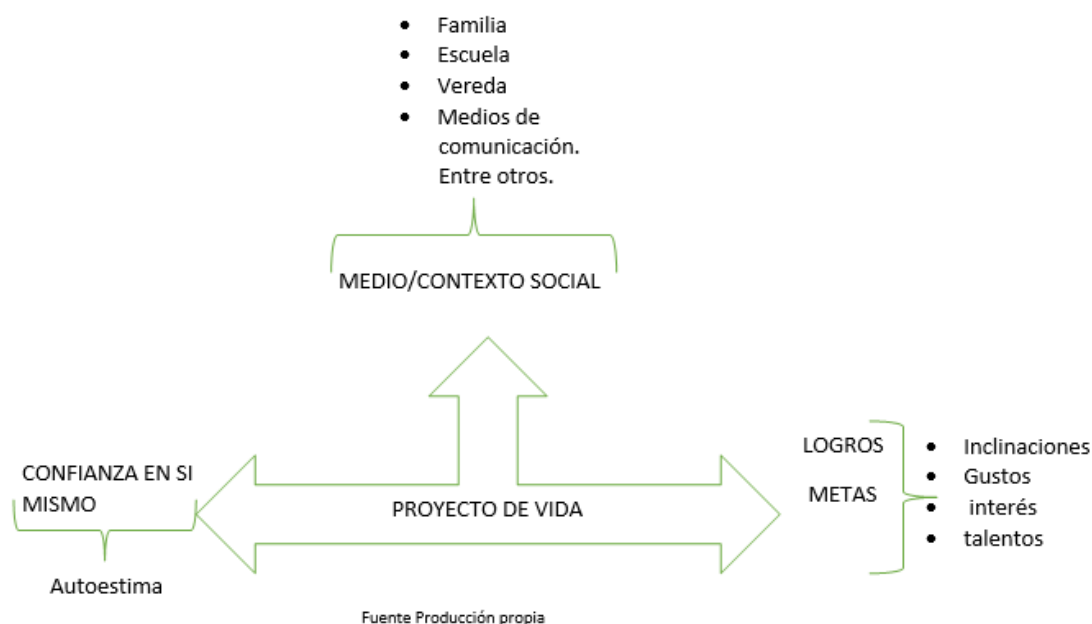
- Familia
- Escuela
- Vereda
- Medios de comunicación. Entre otros.

MEDIO/CONTEXTO SOCIAL

LOGROS

METAS

- Inclinaciones
- Gustos
- interés
- talentos

CONFIANZA EN SI MISMO

PROYECTO DE VIDA

Autoestima

Fuente Producción propia